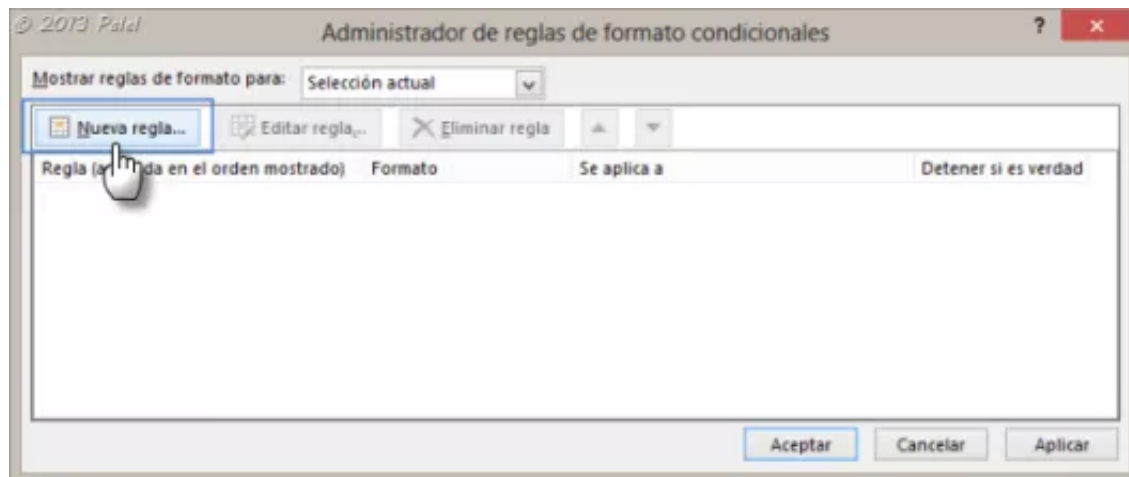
© 2013 Palel

Administrador de reglas de formato condicionales

?

×

Mostrar reglas de formato para: Selección actual

Nueva regla... Editar regla... Eliminar regla

Regla (a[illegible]da en el orden mostrado) Formato Se aplica a Detener si es verdad

Aceptar Cancelar Aplicar